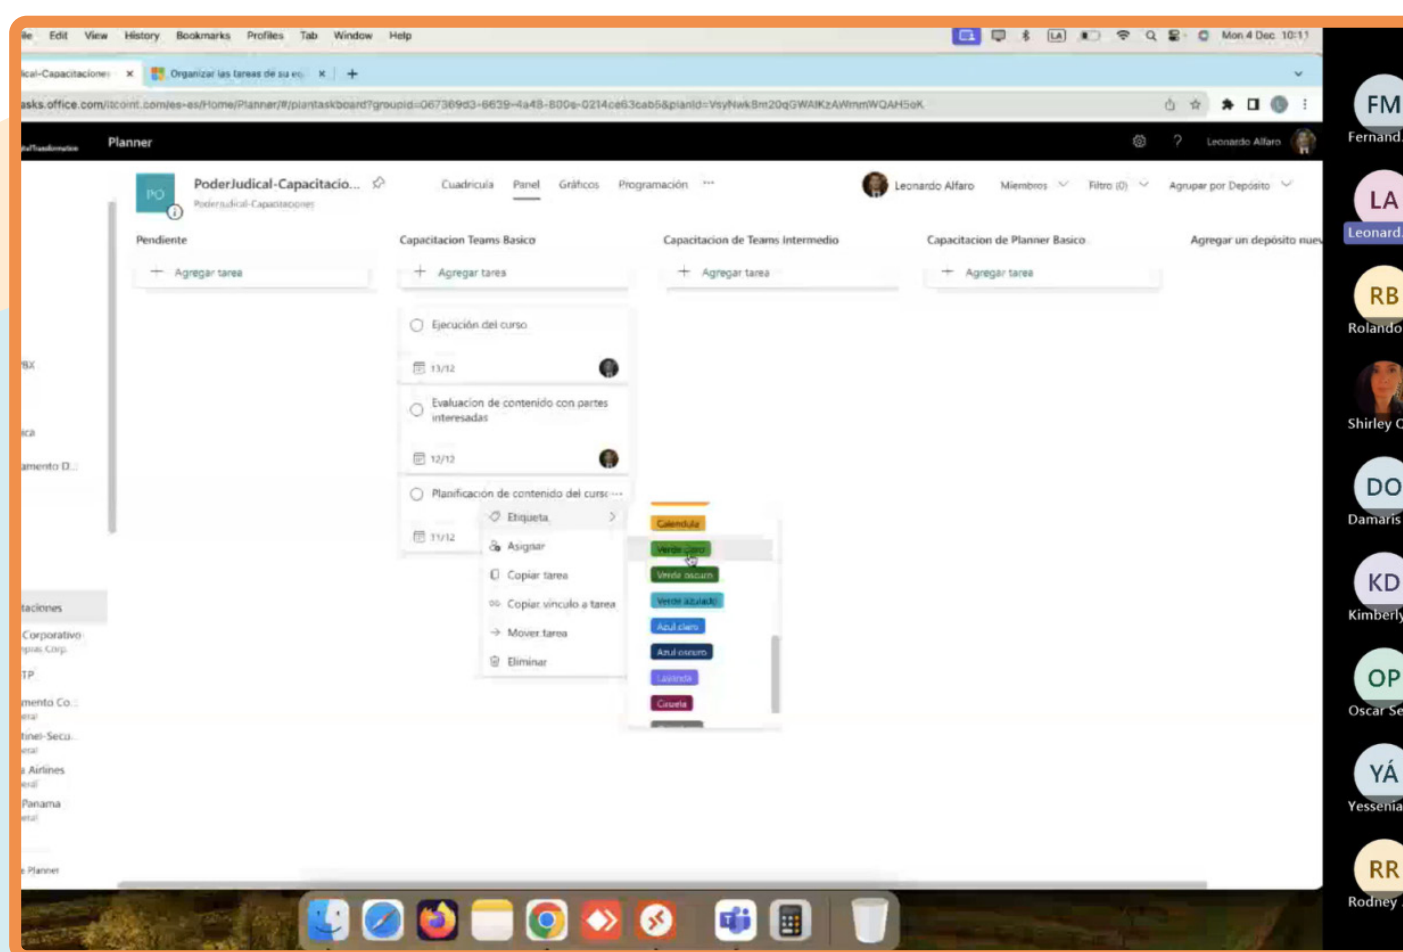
ile Edit View History Bookmarks Profiles Tab Window Help Mon 4 Dec 10:11

ical-Capacitaciones × Organizar las tareas de su eq × +

asks.office.com/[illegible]/es-es/Home/Planner/#/plantaskboard?groupid=067389d3-6639-4a48-800e-0214ce63cab5&planid=VsyNwk8m20qGWAlKzAWmmWQAH5oK

Planner Leonardo Alfaro

PO PoderJudical-Capacitacio... PoderJudical-Capacitaciones

Cuadrícula Panel Gráficos Programación ···

Leonardo Alfaro Miembros Filtro (0) Agrupar por Depósito

Pendiente
+ Agregar tarea

Capacitacion Teams Basico
+ Agregar tarea
Ejecución del curso
13/12
Evaluacion de contenido con partes interesadas
12/12
Planificación de contenido del curso ···
11/12

Capacitacion de Teams Intermedio
+ Agregar tarea

Capacitacion de Planner Basico
+ Agregar tarea

Agregar un depósito nuev

Etiqueta
Asignar
Copiar tarea
Copiar vínculo a tarea
Mover tarea
Eliminar

Calendula
Verde claro
Verde oscuro
Verde azulado
Azul claro
Azul oscuro
Lavanda
Ciruela

BX
ica
amento D...
taciones
Corporativo
mpas Corp.
TP
mento Co...
neral
tinel-Secu...
neral
Airlines
neral
Panama
neral
Planner

FM Fernand
LA Leonard
RB Rolando
Shirley C
DO Damaris
KD Kimberly
OP Oscar Se
YÁ Yessenia
RR Rodney